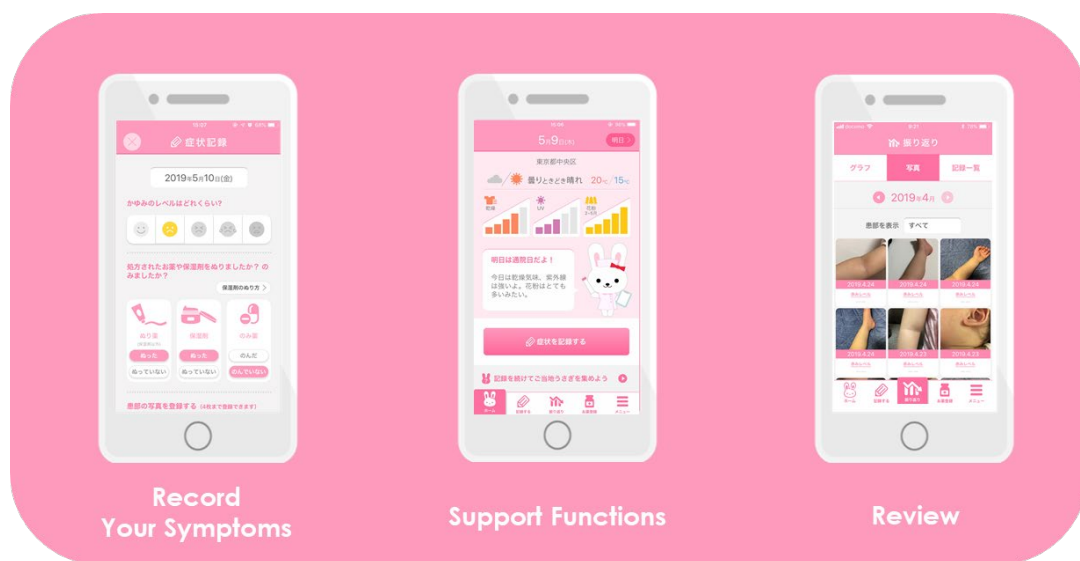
症状記録

2019年5月10日(金)

かゆみのレベルはどれくらい?

処方されたお薬や保湿剤をぬりましたか?のみましたか?

保湿剤のぬり方

ぬり薬
保湿剤
のみ薬

ぬった
ぬっていない
ぬった
ぬっていない
のんだ
のんでいない

患部の写真を登録する

5月9日(木)

明日

東京都中央区

曇りときどき晴れ 20℃ / 15℃

乾燥
UV
花粉

明日は通院日だよ!

今日は乾燥気味。紫外線は強いよ。花粉はとても多いみたい。

症状を記録する

記録を続けてご当地うさぎを集めよう

ホーム
記録する
振り返り
お薬情報
メニュー

振り返り

グラフ
写真
記録一覧

2019年4月

患部を表示 すべて

2019.4.24
2019.4.24
2019.4.24
2019.4.24
2019.4.23
2019.4.23

ホーム
記録する
振り返り
お薬情報
メニュー

Record Your Symptoms

Support Functions

Review